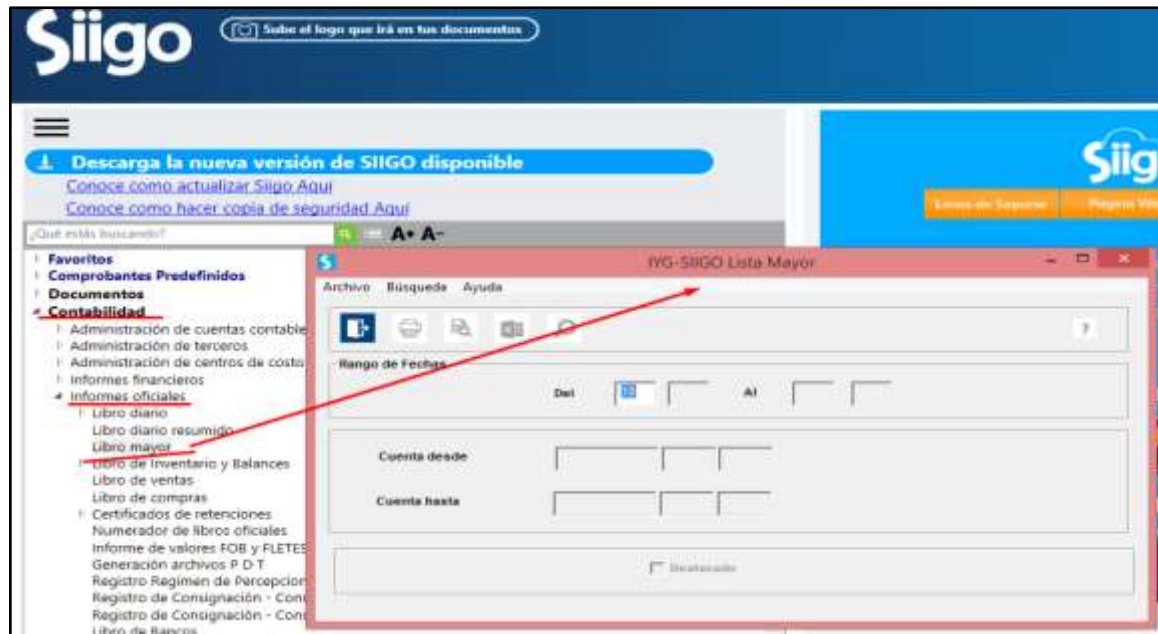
Siigo

Sube el logo que irá en tus documentos

Descarga la nueva versión de SIIGO disponible
Conoce como actualizar Siigo Aquí
Conoce como hacer copia de seguridad Aquí

¿Qué estás buscando?
A+ A-

Favoritos
Comprobantes Predefinidos
Documentos
Contabilidad
Administración de cuentas contable
Administración de terceros
Administración de centros de costo
Informes financieros
Informes oficiales
Libro diario
Libro diario resumido
Libro mayor
Libro de Inventario y Balances
Libro de ventas
Libro de compras
Certificados de retenciones
Numerador de libros oficiales
Informe de valores FOB y FLETES
Generación archivos P D T
Registro Regimen de Percepcion
Registro de Consignación - Con
Registro de Consignación - Con
Libro de Bancos

Siig
Línea de Soporte
Página Web

IYG-SIIGO Lista Mayor
Archivo Búsqueda Ayuda
?
Rango de Fechas
Del
Al
Cuenta desde
Cuenta hasta
Detallado